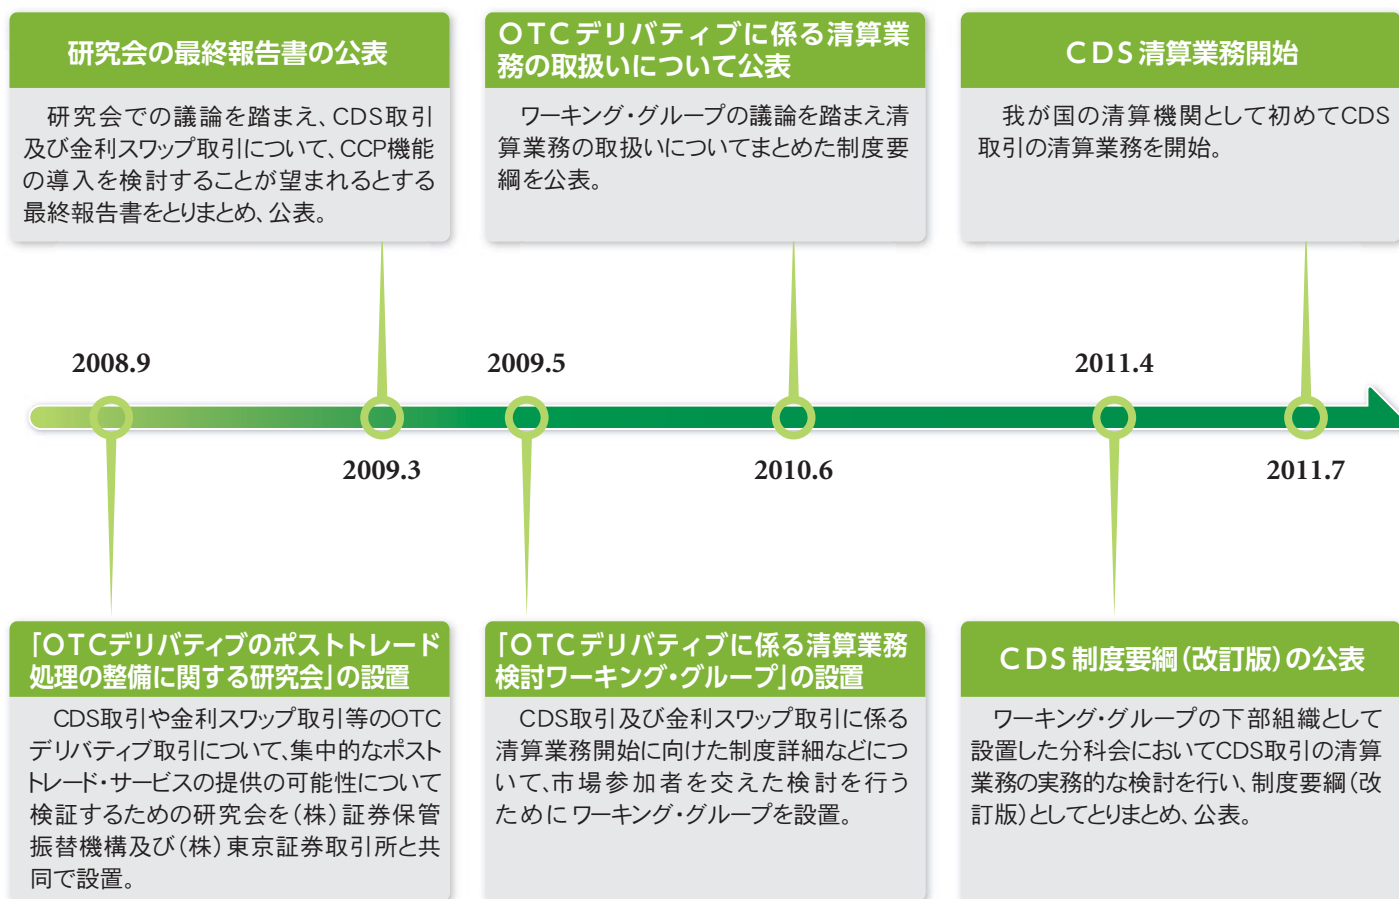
研究会の最終報告書の公表

研究会での議論を踏まえ、CDS取引及び金利スワップ取引について、CCP機能の導入を検討することが望まれるとする最終報告書をとりまとめ、公表。

OTCデリバティブに係る清算業務の取扱いについて公表

ワーキング・グループの議論を踏まえ清算業務の取扱いについてまとめた制度要綱を公表。

CDS清算業務開始

我が国の清算機関として初めてCDS取引の清算業務を開始。

2008.9

2009.3

2009.5

2010.6

2011.4

2011.7

「OTCデリバティブのポストトレード処理の整備に関する研究会」の設置

CDS取引や金利スワップ取引等のOTCデリバティブ取引について、集中的なポストトレード・サービスの提供の可能性について検証するための研究会を（株）証券保管振替機構及び（株）東京証券取引所と共同で設置。

「OTCデリバティブに係る清算業務検討ワーキング・グループ」の設置

CDS取引及び金利スワップ取引に係る清算業務開始に向けた制度詳細などについて、市場参加者を交えた検討を行うためにワーキング・グループを設置。

CDS制度要綱（改訂版）の公表

ワーキング・グループの下部組織として設置した分科会においてCDS取引の清算業務の実務的な検討を行い、制度要綱（改訂版）としてとりまとめ、公表。